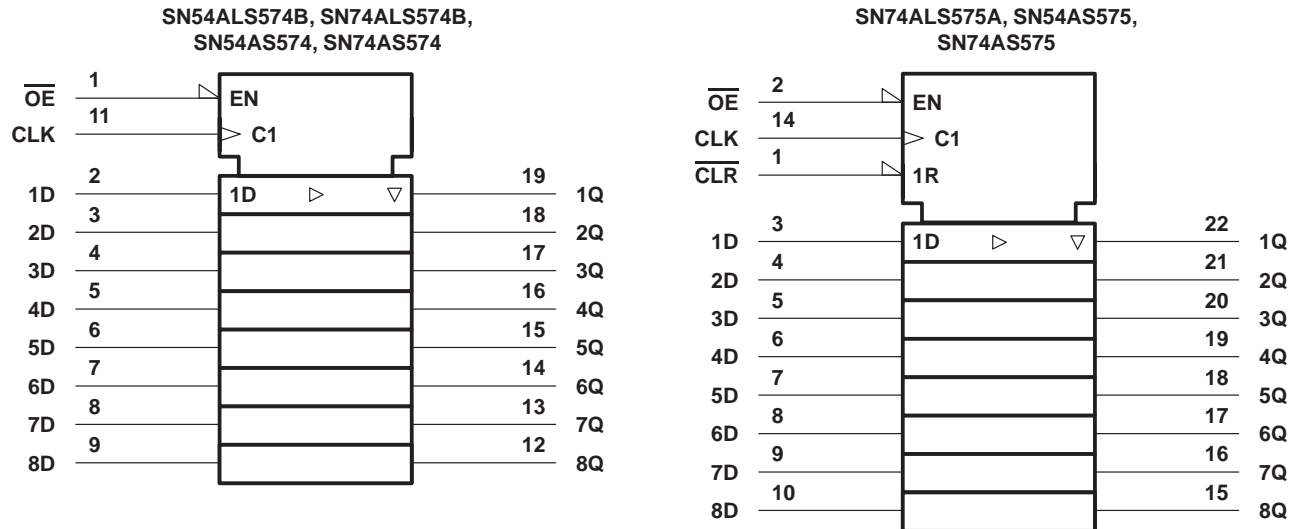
SN54ALS574B, SN74ALS574B, SN54AS574, SN74AS574

$\overline{OE}$ 1 EN
CLK 11 C1
1D 2 1D ▷ ▽ 19 1Q
2D 3 18 2Q
3D 4 17 3Q
4D 5 16 4Q
5D 6 15 5Q
6D 7 14 6Q
7D 8 13 7Q
8D 9 12 8Q

SN74ALS575A, SN54AS575, SN74AS575

$\overline{OE}$ 2 EN
CLK 14 C1
$\overline{CLR}$ 1 1R
1D 3 1D ▷ ▽ 22 1Q
2D 4 21 2Q
3D 5 20 3Q
4D 6 19 4Q
5D 7 18 5Q
6D 8 17 6Q
7D 9 16 7Q
8D 10 15 8Q